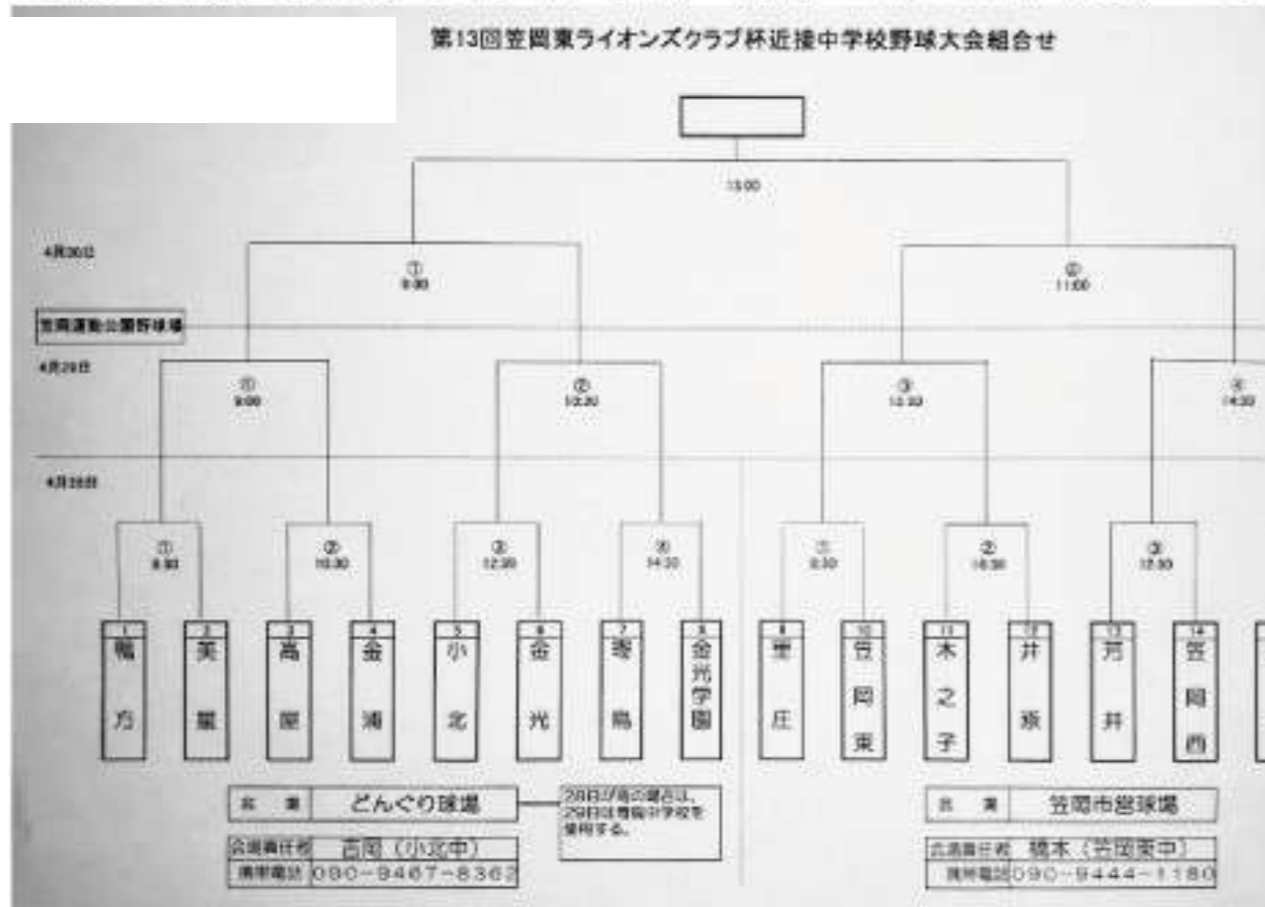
第13回笠岡東ライオンズクラブ杯近接中学校野球大会組合せ

13:00

4月30日

①
9:00

②
11:00

笠岡運動公園野球場

4月29日

①
9:00

②
10:30

③
12:30

④
14:30

4月28日

①
8:30

②
10:30

③
12:30

④
14:30

①
8:30

②
10:30

③
12:30

1 鴨方

2 美星

3 高屋

4 金浦

5 小北

6 金光

7 寄島

8 金光学園

9 里庄

10 笠岡東

11 木之子

12 井原

13 芳井

14 笠岡西

会場 どんぐり球場

28日が雨の場合は、29日は寄島中学校を使用する。

会場責任者 吉岡(小北中)

携帯電話 090-9467-8362

会場 笠岡市営球場

会場責任者 橋本(笠岡東中)

携帯電話 090-9444-1180